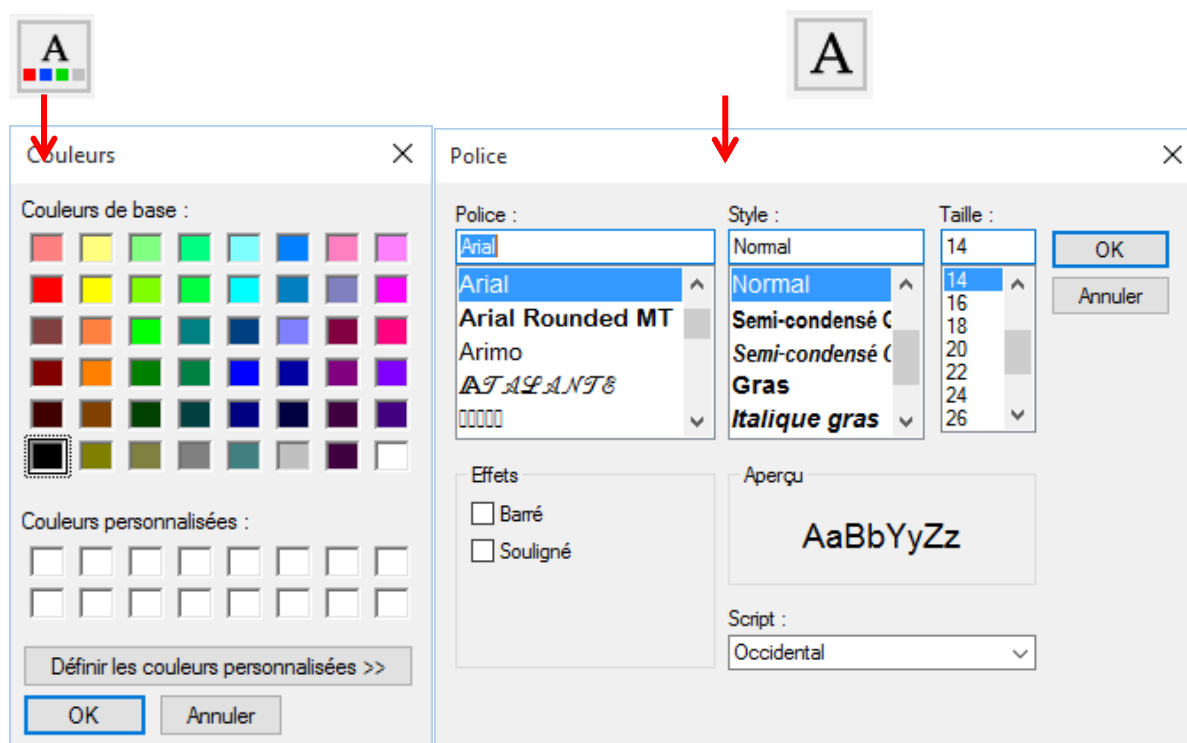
A

A

Couleurs

Couleurs de base :

Couleurs personnalisées :

Définir les couleurs personnalisées >>

OK Annuler

Police

Police :
Arial
Arial
Arial Rounded MT
Arimo
ATALANTE
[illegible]

Style :
Normal
Normal
Semi-condensé C
Semi-condensé C
Gras
Italique gras

Taille :
14
14
16
18
20
22
24
26

OK
Annuler

Effets
Barré
Souligné

Aperçu
AaBbYyZz

Script :
Occidental